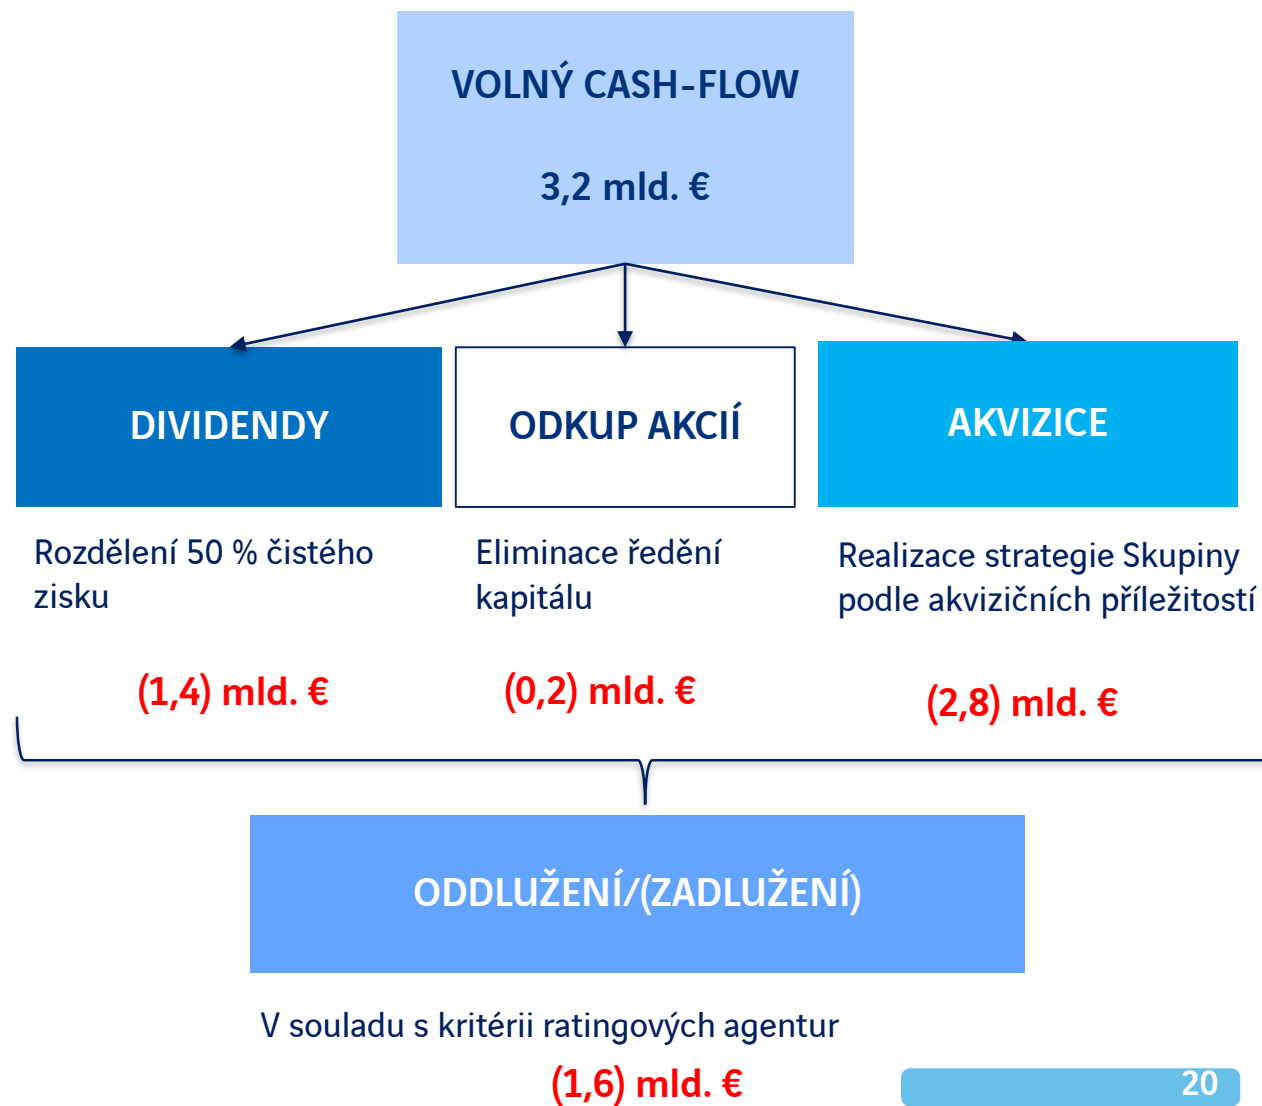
VOLNÝ CASH-FLOW

3,2 mld. €

DIVIDENDY

ODKUP AKCIÍ

AKVIZICE

Rozdělení 50 % čistého zisku

Eliminace ředění kapitálu

Realizace strategie Skupiny podle akvizičních příležitostí

(1,4) mld. €

(0,2) mld. €

(2,8) mld. €

ODDLUŽENÍ/(ZADLUŽENÍ)

V souladu s kritérii ratingových agentur

(1,6) mld. €

20